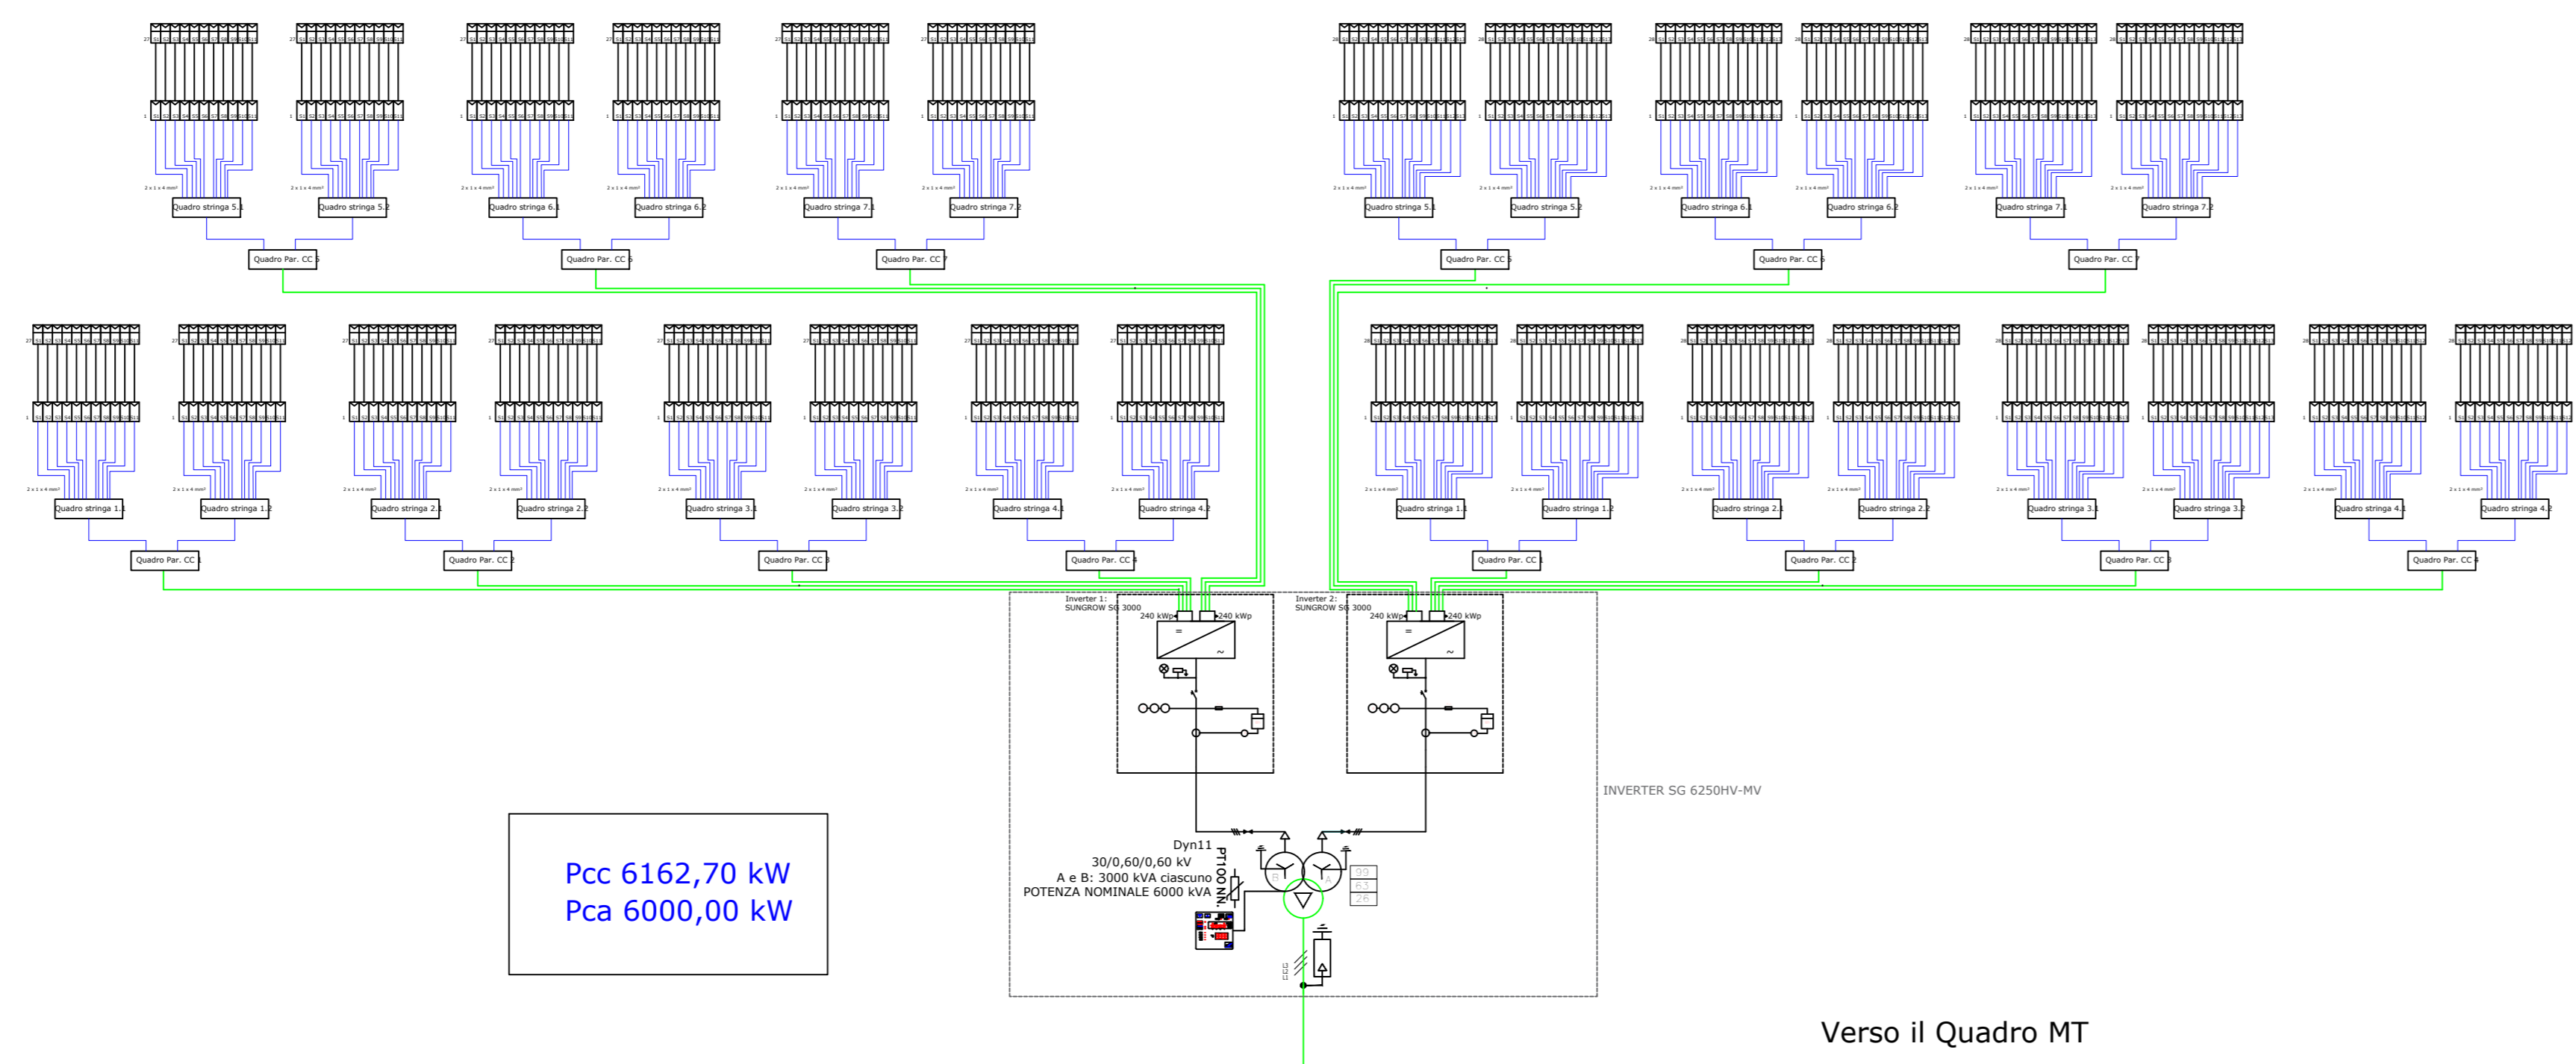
Quadro stringa 5.1
Quadro stringa 5.2
Quadro stringa 6.1
Quadro stringa 6.2
Quadro stringa 7.1
Quadro stringa 7.2
Quadro Par. CC 5
Quadro Par. CC 6
Quadro Par. CC 7

Quadro stringa 5.1
Quadro stringa 5.2
Quadro stringa 6.1
Quadro stringa 6.2
Quadro stringa 7.1
Quadro stringa 7.2
Quadro Par. CC 5
Quadro Par. CC 6
Quadro Par. CC 7

Quadro stringa 1.1
Quadro stringa 1.2
Quadro stringa 2.1
Quadro stringa 2.2
Quadro stringa 3.1
Quadro stringa 3.2
Quadro stringa 4.1
Quadro stringa 4.2
Quadro Par. CC 1
Quadro Par. CC 2
Quadro Par. CC 3
Quadro Par. CC 4

Quadro stringa 1.1
Quadro stringa 1.2
Quadro stringa 2.1
Quadro stringa 2.2
Quadro stringa 3.1
Quadro stringa 3.2
Quadro stringa 4.1
Quadro stringa 4.2
Quadro Par. CC 1
Quadro Par. CC 2
Quadro Par. CC 3
Quadro Par. CC 4

Inverter 1:
SUNGROW SG 3000
240 kWp
240 kWp

Inverter 2:
SUNGROW SG 3000
240 kWp
240 kWp

INVERTER SG 6250HV-MV

Dyn11
30/0,60/0,60 kV
A e B: 3000 kVA ciascuno
POTENZA NOMINALE 6000 kVA
PT100 NN.

Pcc 6162,70 kW
Pca 6000,00 kW

Verso il Quadro MT